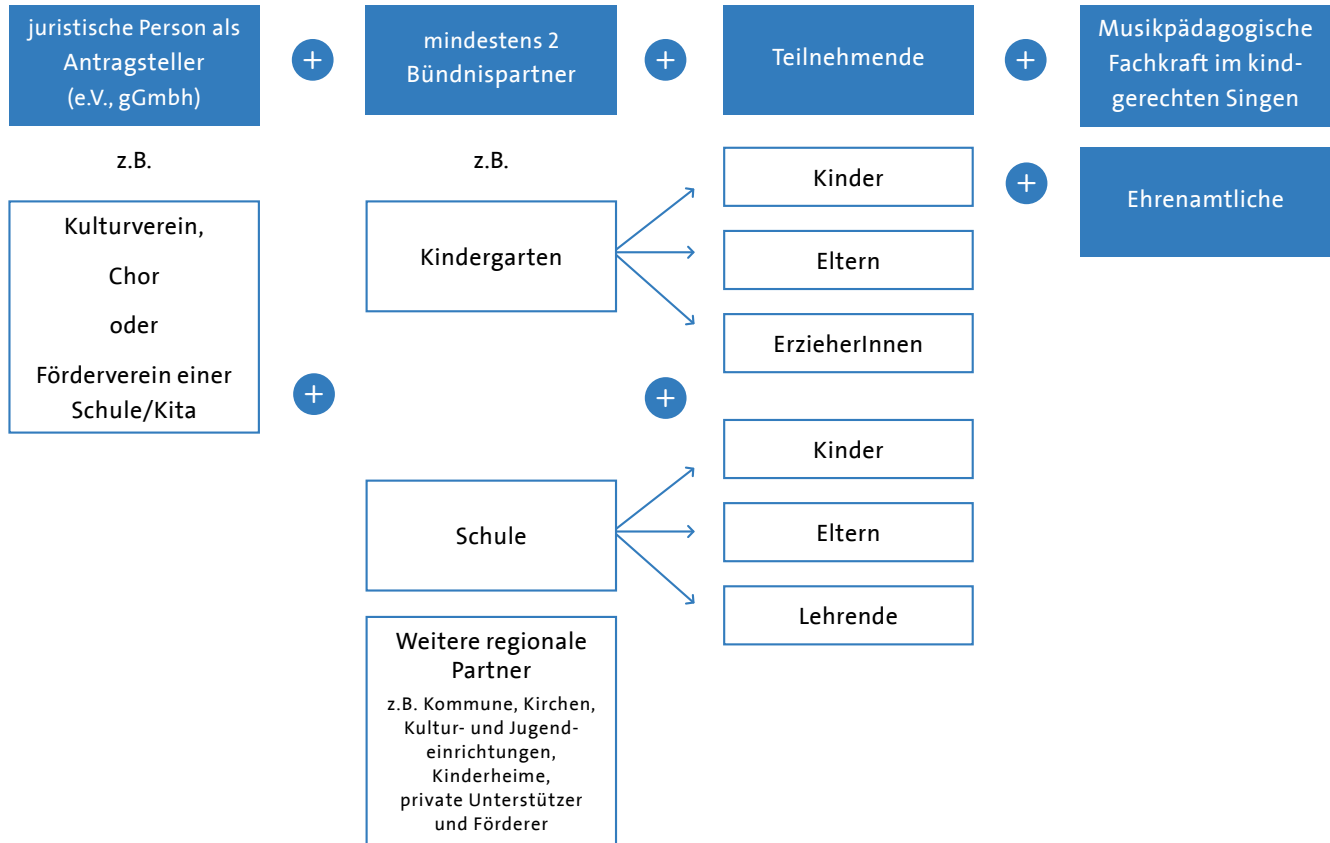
juristische Person als Antragsteller (e.V., gGmbh)

+

mindestens 2 Bündnispartner

+

Teilnehmende

+

Musikpädagogische Fachkraft im kindgerechten Singen

z.B.

z.B.

Kinder

+

Ehrenamtliche

Kulturverein,

Chor

oder

Förderverein einer Schule/Kita

Kindergarten

Eltern

ErzieherInnen

+

+

Kinder

Schule

Eltern

Lehrende

Weitere regionale Partner

z.B. Kommune, Kirchen, Kultur- und Jugendeinrichtungen, Kinderheime, private Unterstützer und Förderer